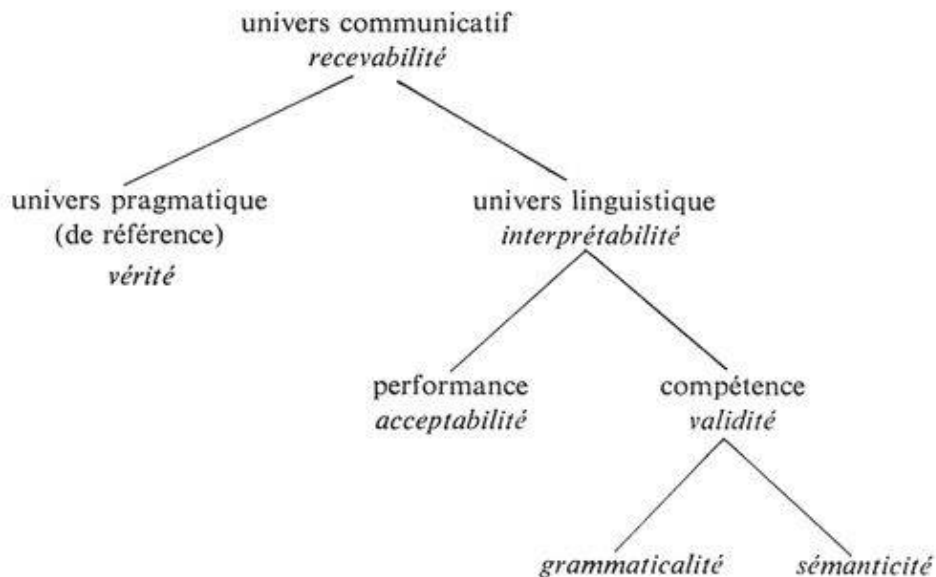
univers communicatif
*recevabilité*

univers pragmatique
(de référence)
*vérité*

univers linguistique
*interprétabilité*

performance
*acceptabilité*

compétence
*validité*

*grammaticalité*

*sémanticité*